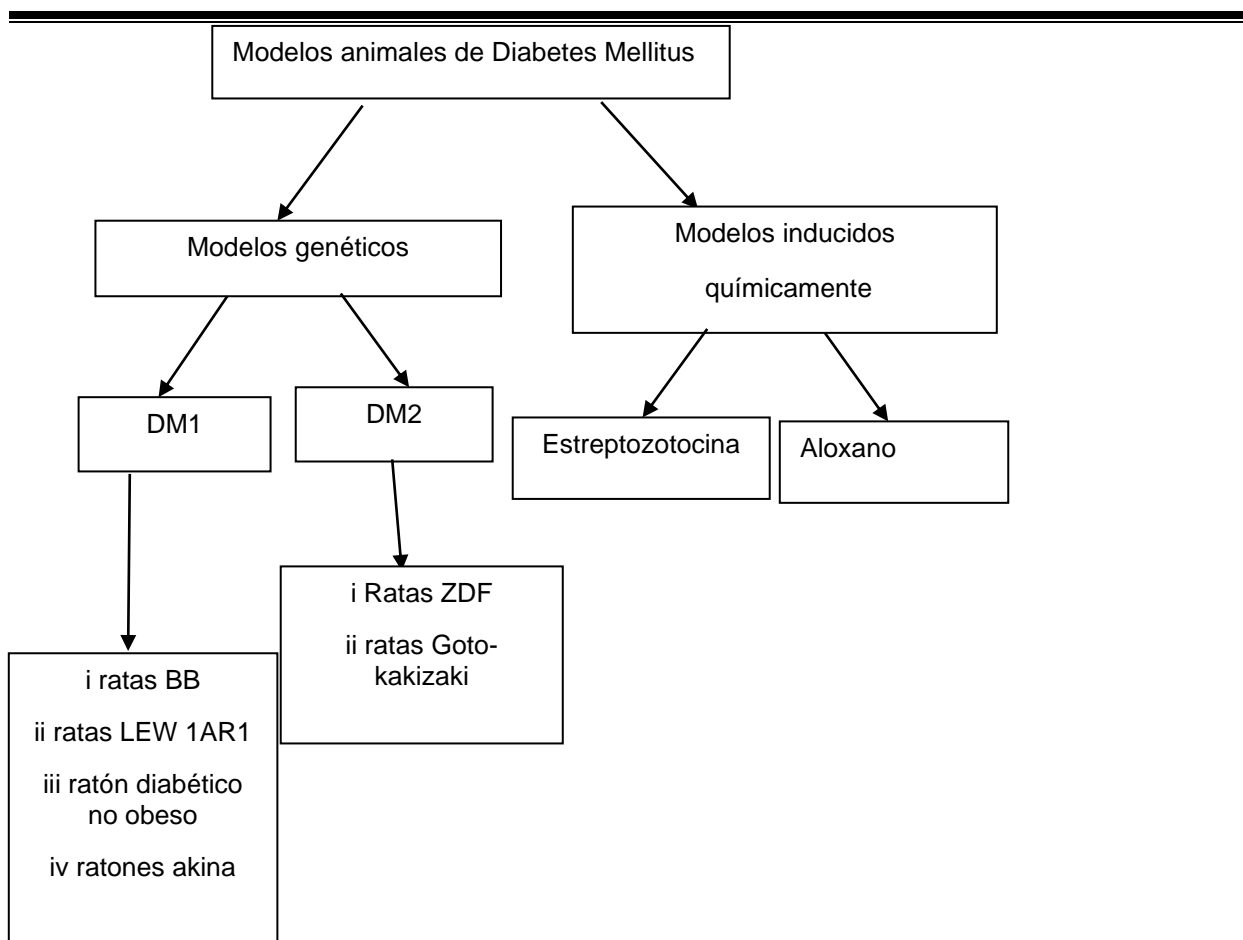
Modelos animales de Diabetes Mellitus

Modelos genéticos

Modelos inducidos químicamente

DM1

DM2

Estreptozotocina

Aloxano

i Ratas ZDF

ii ratas Goto-kakizaki

i ratas BB

ii ratas LEW 1AR1

iii ratón diabético no obeso

iv ratones akina